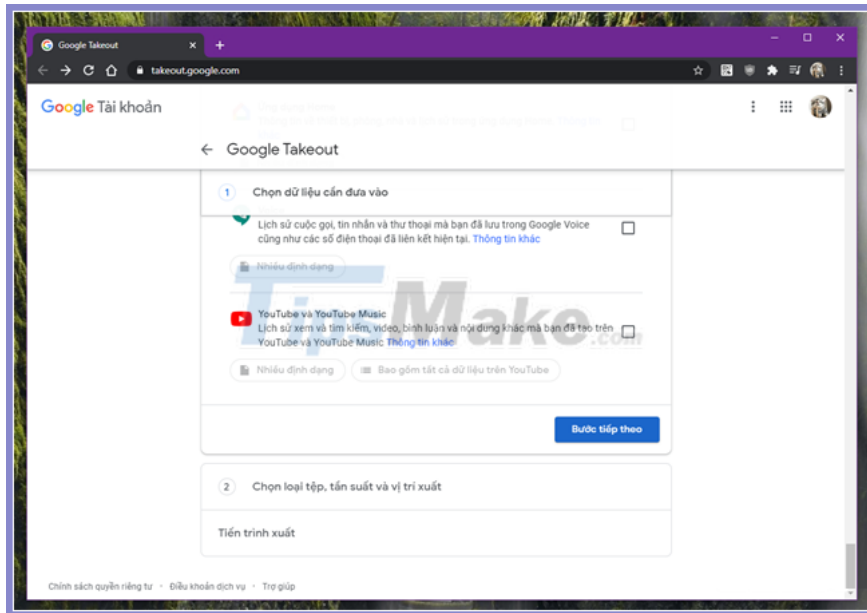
Google Takeout

takeout.google.com

Google Tài khoản

Google Takeout

1 Chọn dữ liệu cần đưa vào

Lịch sử cuộc gọi, tin nhắn và thư thoại mà bạn đã lưu trong Google Voice cũng như các số điện thoại đã liên kết hiện tại. Thông tin khác

Nhiều định dạng

TipMake.com

YouTube và YouTube Music
Lịch sử xem và tìm kiếm, video, bình luận và nội dung khác mà bạn đã tạo trên YouTube và YouTube Music Thông tin khác

Nhiều định dạng

Bao gồm tất cả dữ liệu trên YouTube

Bước tiếp theo

2 Chọn loại tệp, tần suất và vị trí xuất

Tiến trình xuất

Chính sách quyền riêng tư · Điều khoản dịch vụ · Trợ giúp